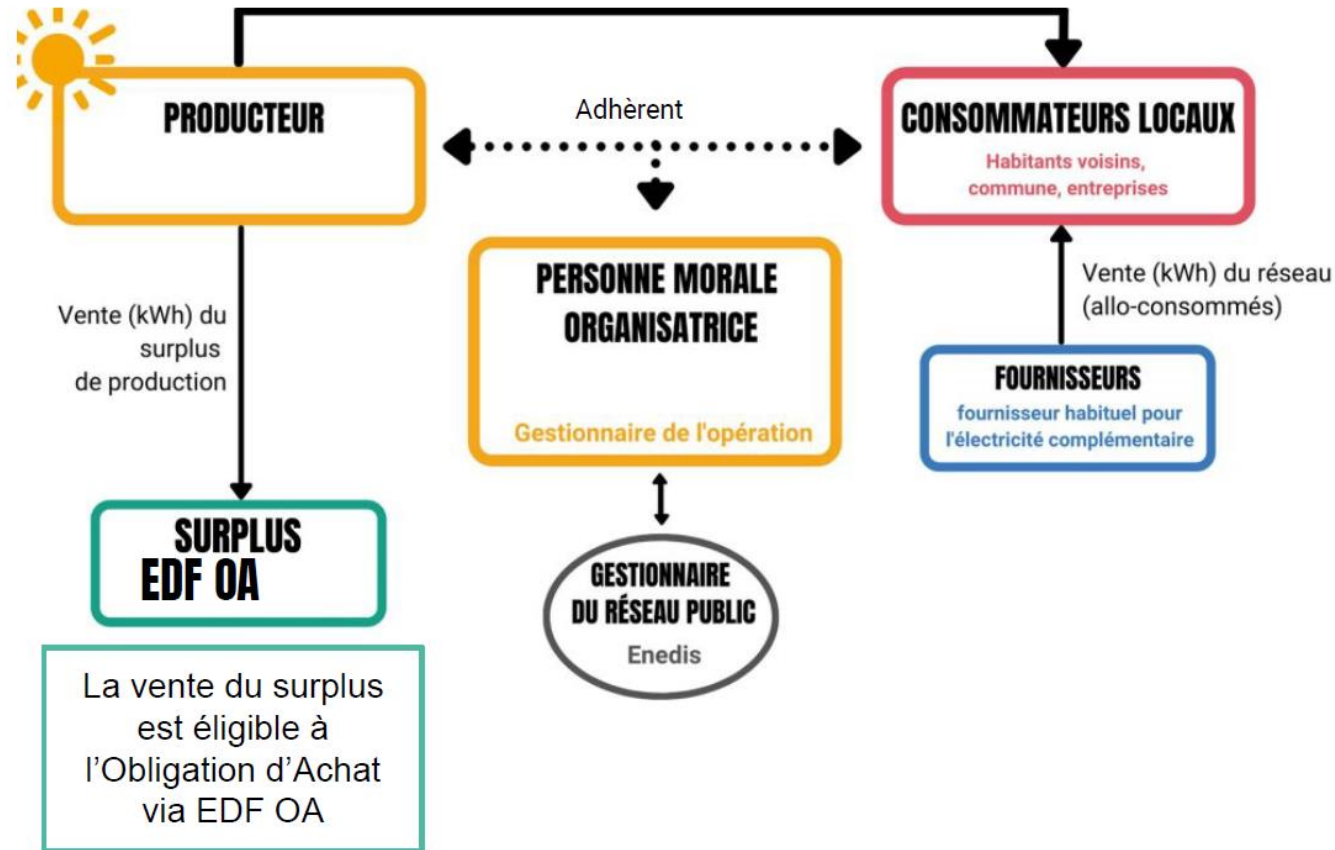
PRODUCTEUR

Adhèrent

CONSOMMATEURS LOCAUX

Habitants voisins, commune, entreprises

PERSONNE MORALE ORGANISATRICE

Gestionnaire de l'opération

Vente (kWh) du réseau (allo-consommés)

FOURNISSEURS

fournisseur habituel pour l'électricité complémentaire

Vente (kWh) du surplus de production

SURPLUS
EDF OA

GESTIONNAIRE DU RÉSEAU PUBLIC

Enedis

La vente du surplus est éligible à l'Obligation d'Achat via EDF OA